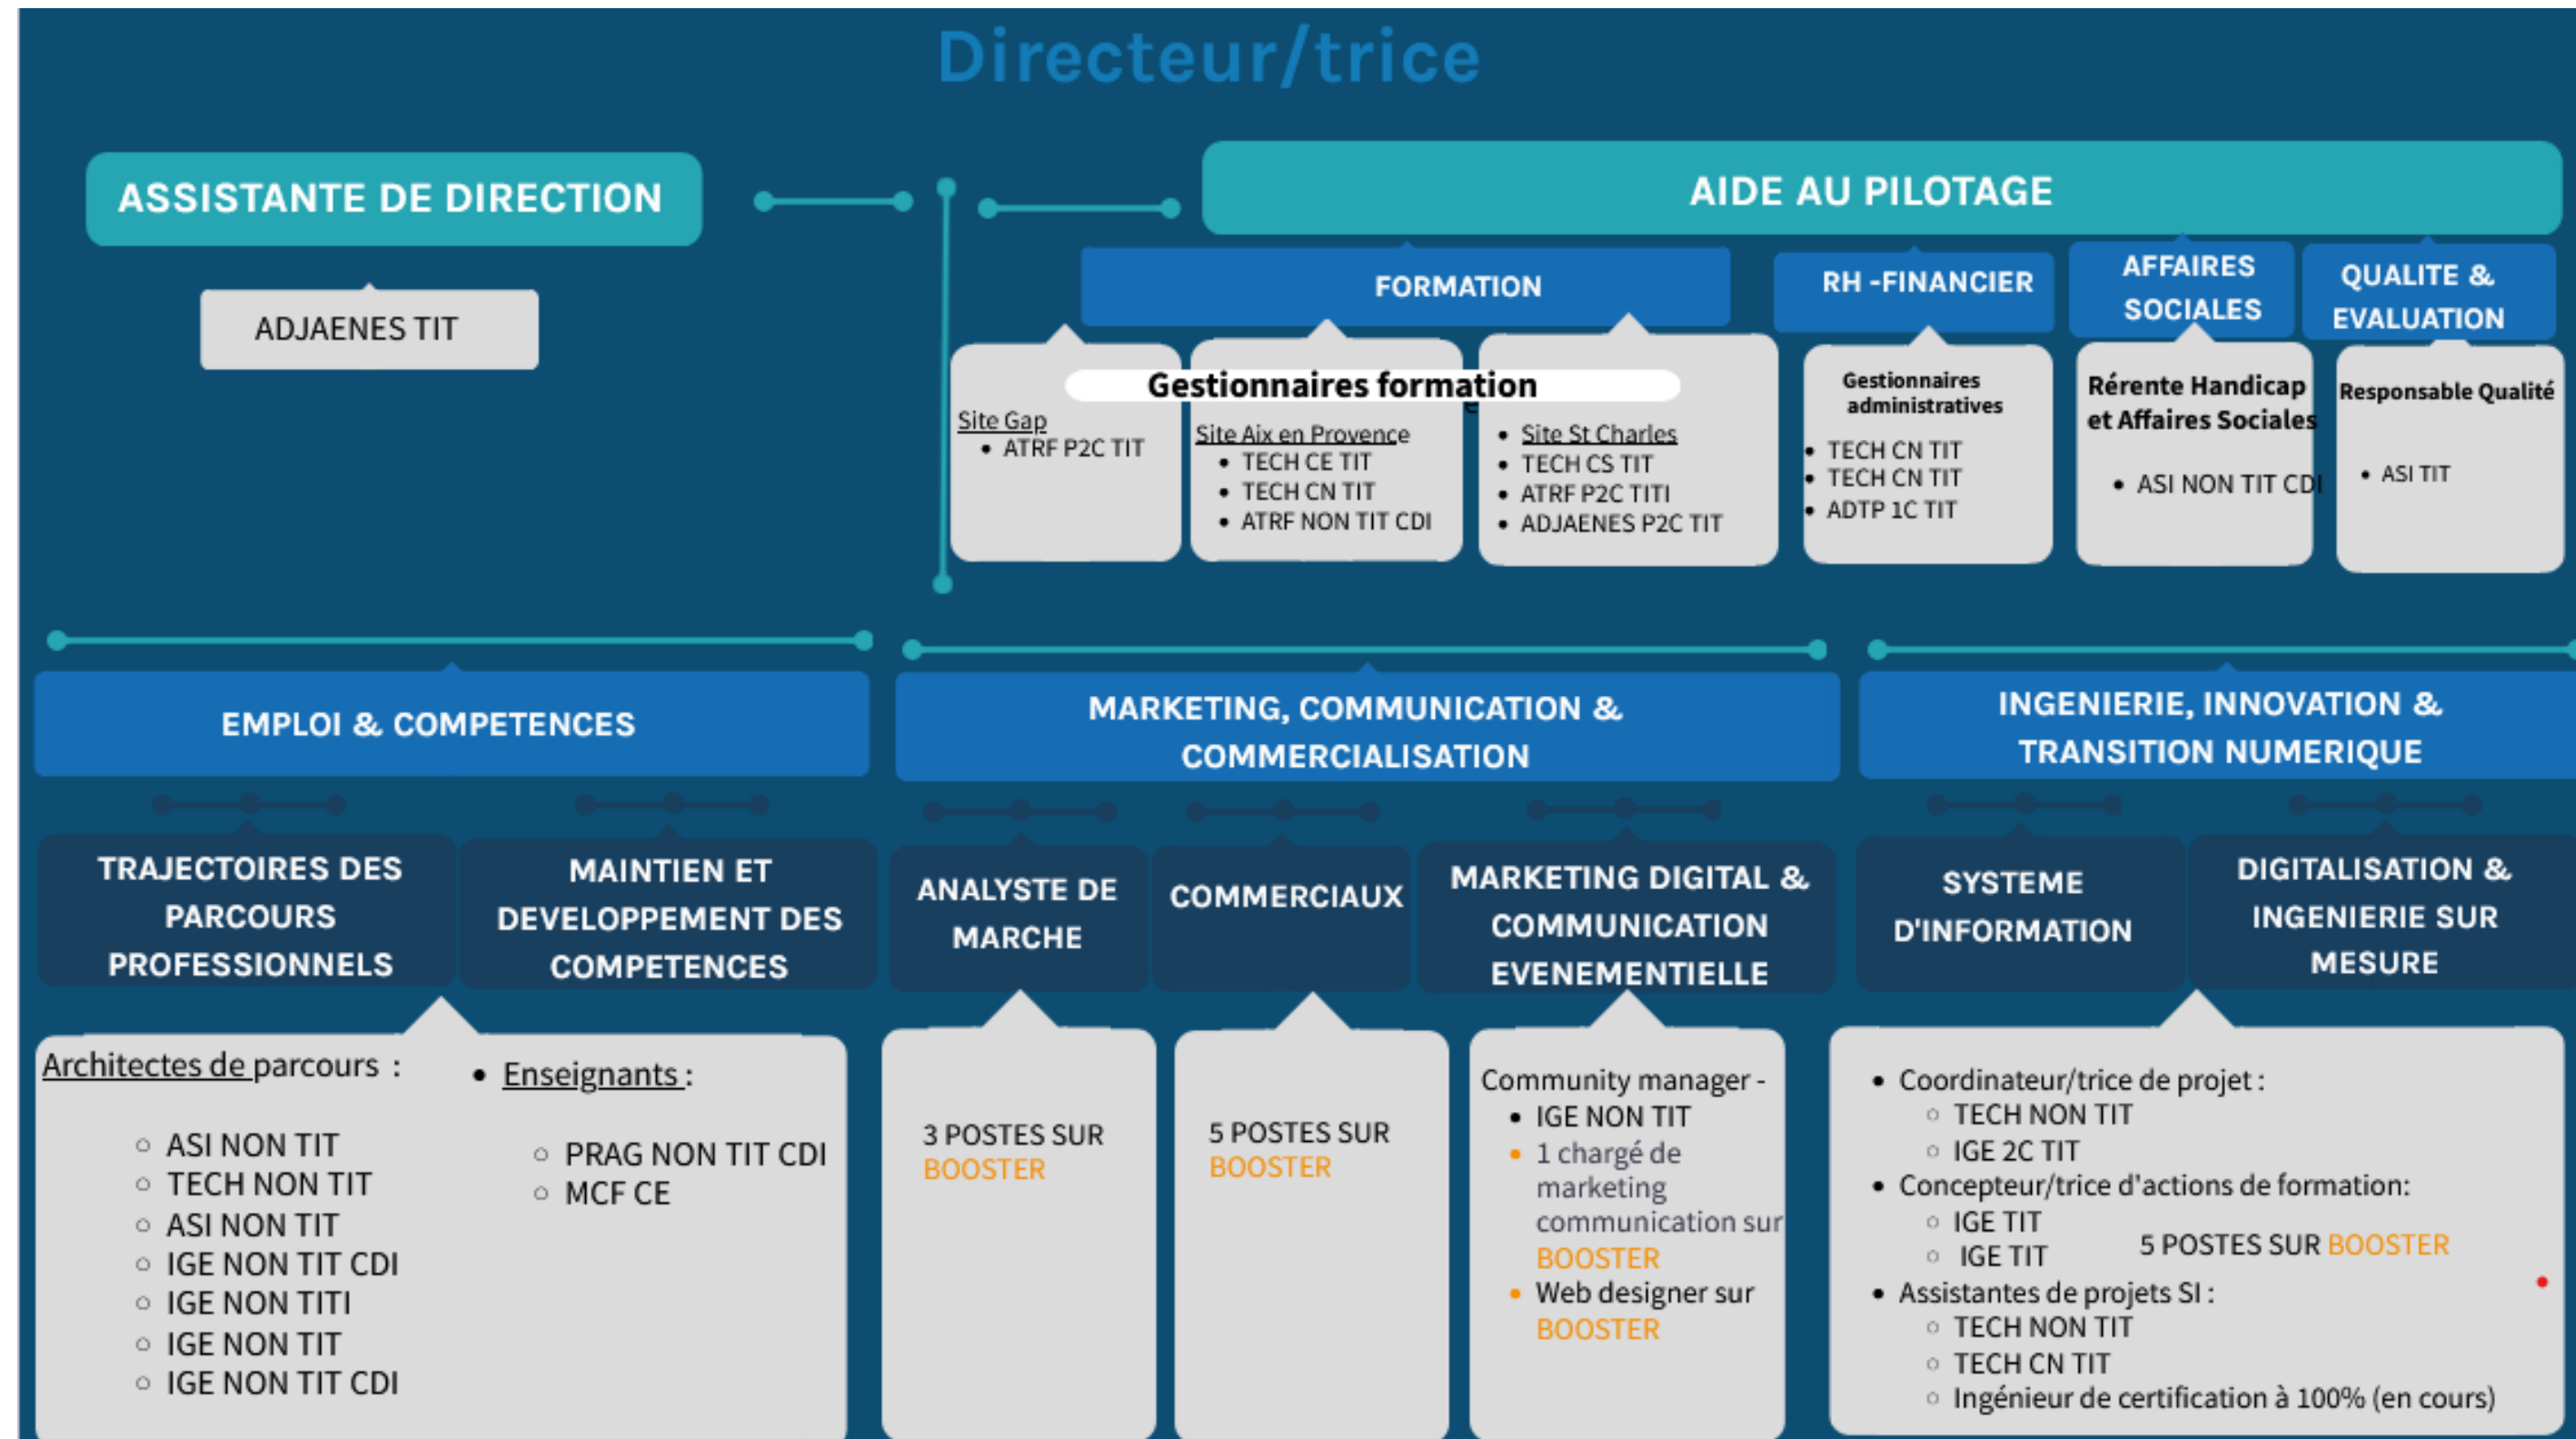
Directeur/trice

ASSISTANTE DE DIRECTION

ADJAENES TIT

AIDE AU PILOTAGE

FORMATION

RH -FINANCIER

AFFAIRES SOCIALES

QUALITE & EVALUATION

Gestionnaires formation

Site Gap
• ATRF P2C TIT

Site Aix en Provence
• TECH CE TIT
• TECH CN TIT
• ATRF NON TIT CDI

• Site St Charles
• TECH CS TIT
• ATRF P2C TITI
• ADJAENES P2C TIT

Gestionnaires administratives
• TECH CN TIT
• TECH CN TIT
• ADTP 1C TIT

Rérente Handicap et Affaires Sociales
• ASI NON TIT CDI

Responsable Qualité
• ASI TIT

EMPLOI & COMPETENCES

MARKETING, COMMUNICATION & COMMERCIALISATION

INGENIERIE, INNOVATION & TRANSITION NUMERIQUE

TRAJECTOIRES DES PARCOURS PROFESSIONNELS

MAINTIEN ET DEVELOPPEMENT DES COMPETENCES

ANALYSTE DE MARCHE

COMMERCIAUX

MARKETING DIGITAL & COMMUNICATION EVENEMENTIELLE

SYSTEME D'INFORMATION

DIGITALISATION & INGENIERIE SUR MESURE

Architectes de parcours :
○ ASI NON TIT
○ TECH NON TIT
○ ASI NON TIT
○ IGE NON TIT CDI
○ IGE NON TITI
○ IGE NON TIT
○ IGE NON TIT CDI

• Enseignants :
○ PRAG NON TIT CDI
○ MCF CE

3 POSTES SUR BOOSTER

5 POSTES SUR BOOSTER

Community manager -
• IGE NON TIT
• 1 chargé de marketing communication sur BOOSTER
• Web designer sur BOOSTER

• Coordinateur/trice de projet :
○ TECH NON TIT
○ IGE 2C TIT
• Concepteur/trice d'actions de formation:
○ IGE TIT
○ IGE TIT
5 POSTES SUR BOOSTER
• Assistantes de projets SI :
○ TECH NON TIT
○ TECH CN TIT
○ Ingénieur de certification à 100% (en cours)